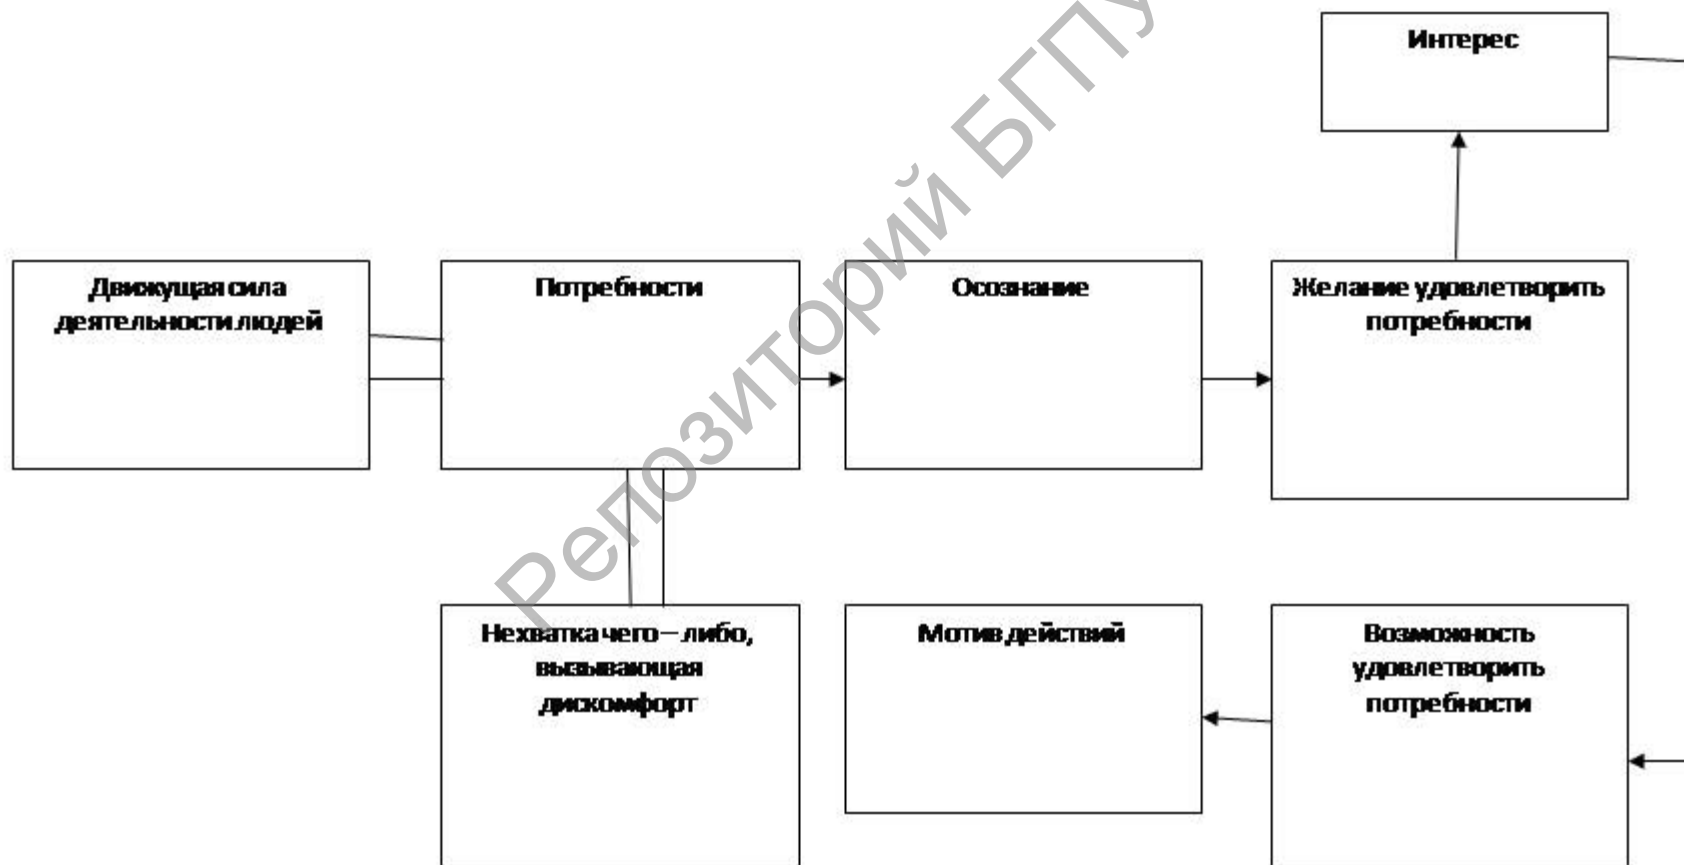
Интерес

Движущая сила деятельности людей

Потребности

Осознание

Желание удовлетворить потребности

Нехватка чего – либо, вызывающая дискомфорт

Мотив действий

Возможность удовлетворить потребности

Репозиторий БГПУ